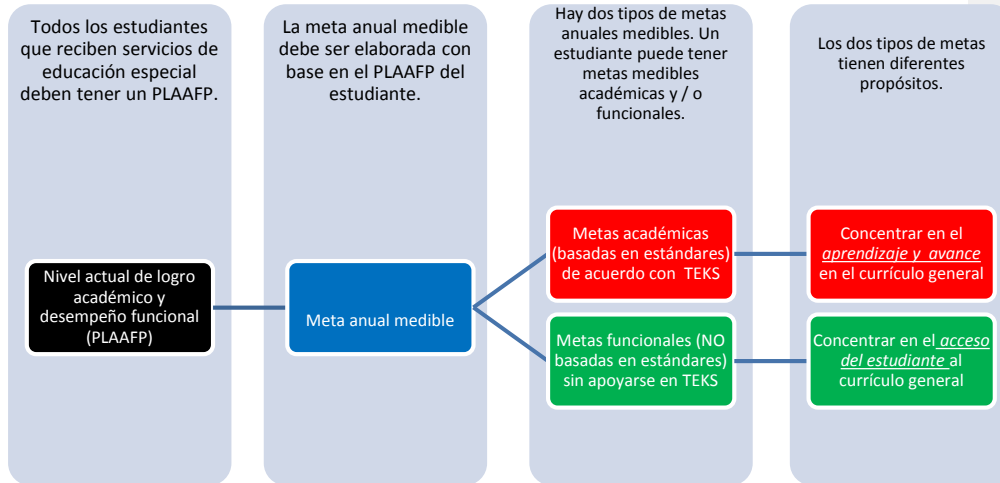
Todos los estudiantes que reciben servicios de educación especial deben tener un PLAAFP.

Nivel actual de logro académico y desempeño funcional (PLAAFP)

La meta anual medible debe ser elaborada con base en el PLAAFP del estudiante.

Meta anual medible

Hay dos tipos de metas anuales medibles. Un estudiante puede tener metas medibles académicas y / o funcionales.

Metas académicas (basadas en estándares) de acuerdo con TEKS

Metas funcionales (NO basadas en estándares) sin apoyarse en TEKS

Los dos tipos de metas tienen diferentes propósitos.

Concentrar en el *aprendizaje y avance* en el currículo general

Concentrar en el *acceso del estudiante* al currículo general